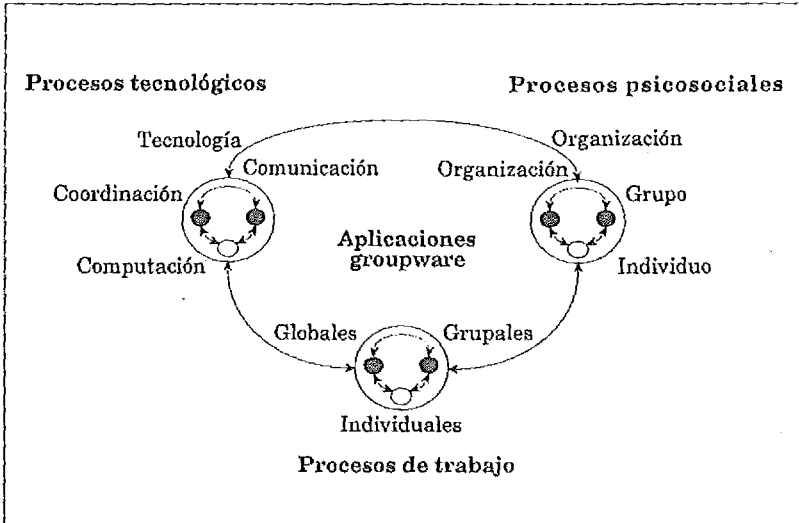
Procesos tecnológicos

Procesos psicosociales

Tecnología

Organización

Comunicación

Organización

Coordinación

Grupo

Aplicaciones groupware

Computación

Individuo

Globales

Grupales

Individuales

Procesos de trabajo